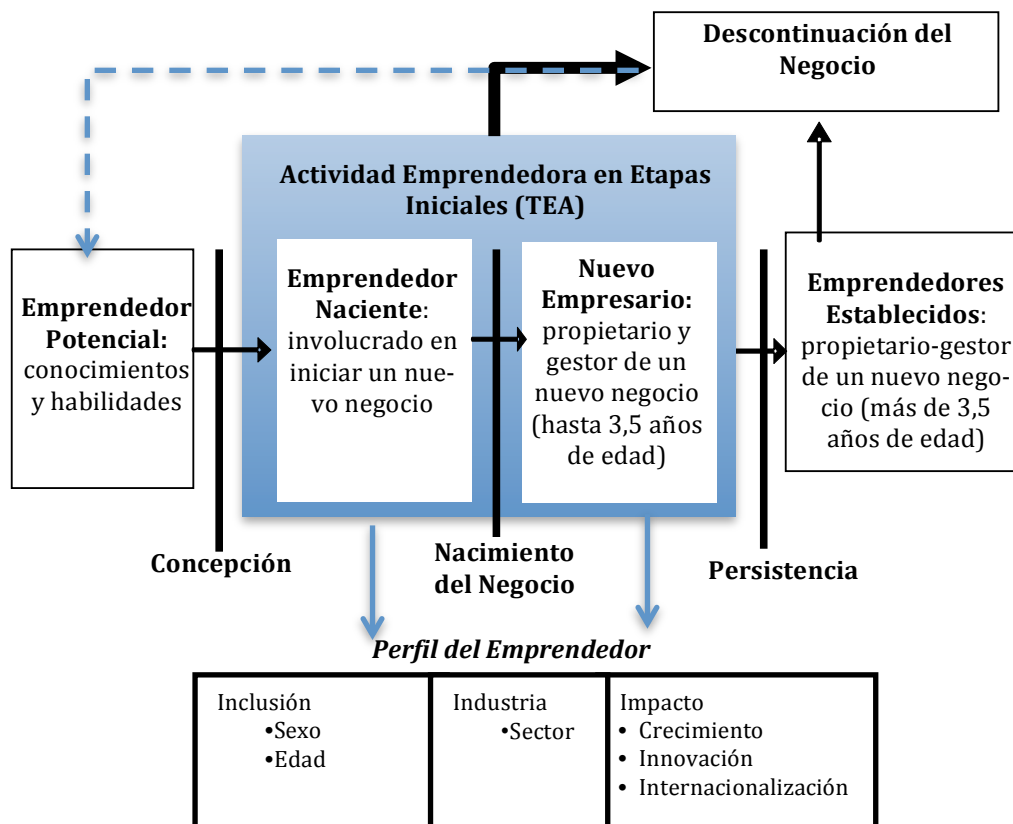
Descontinuación del Negocio

Actividad Emprendedora en Etapas Iniciales (TEA)

Emprendedor Potencial: conocimientos y habilidades

Emprendedor Naciente: involucrado en iniciar un nuevo negocio

Nuevo Empresario: propietario y gestor de un nuevo negocio (hasta 3,5 años de edad)

Emprendedores Establecidos: propietario-gestor de un nuevo negocio (más de 3,5 años de edad)

Concepción

Nacimiento del Negocio

Persistencia

*Perfil del Emprendedor*

| Inclusión •Sexo •Edad | Industria •Sector | Impacto • Crecimiento • Innovación • Internacionalización |
|---|---|---|